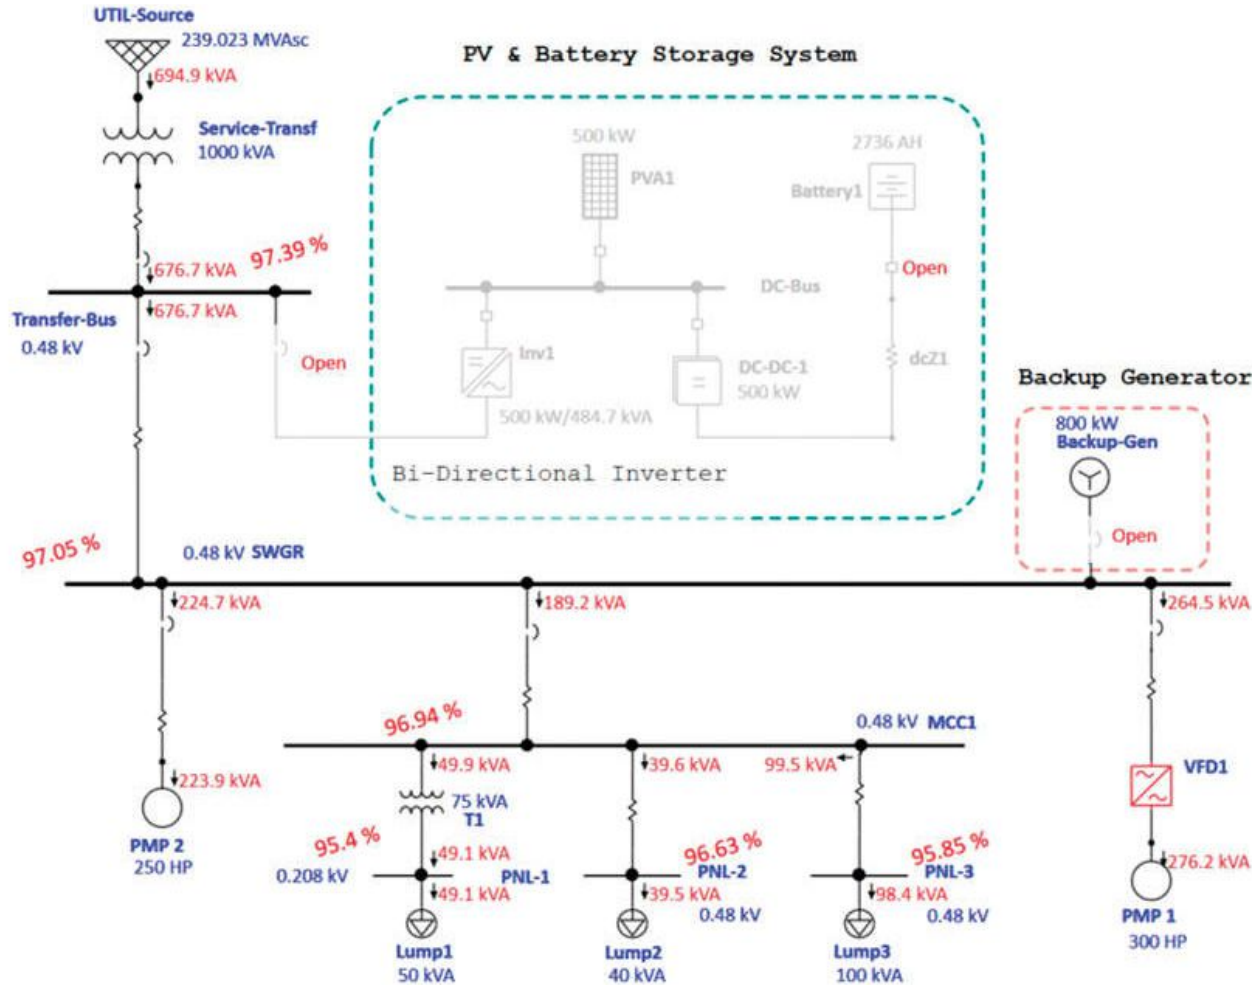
UTIL-Source
239.023 MVAsc
694.9 kVA
Service-Transf
1000 kVA
PV & Battery Storage System
500 kW
PVA1
2736 AH
Battery1
Open
676.7 kVA
97.39 %
DC-Bus
676.7 kVA
Transfer-Bus
0.48 kV
Open
Inv1
DC-DC-1
500 kW
dcZ1
500 kW/484.7 kVA
Backup Generator
800 kW
Backup-Gen
Bi-Directional Inverter
Open
97.05 %
0.48 kV SWGR
224.7 kVA
189.2 kVA
264.5 kVA
96.94 %
0.48 kV MCC1
49.9 kVA
39.6 kVA
99.5 kVA
VFD1
223.9 kVA
75 kVA
T1
PMP 2
250 HP
95.4 %
49.1 kVA
96.63 %
95.85 %
0.208 kV
PNL-1
PNL-2
PNL-3
276.2 kVA
49.1 kVA
39.5 kVA
98.4 kVA
0.48 kV
0.48 kV
PMP 1
300 HP
Lump1
50 kVA
Lump2
40 kVA
Lump3
100 kVA